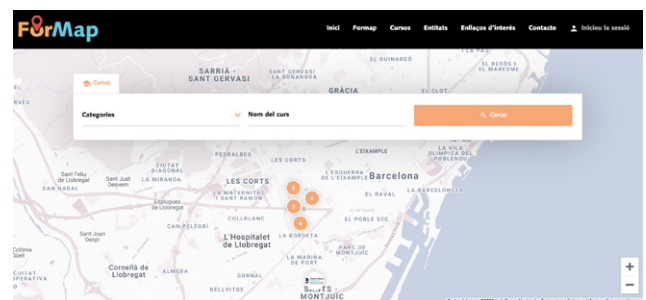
ForMap

Inici Formap Cursos Entitats Enllaços d'interès Contacte Inicieu la sessió

Cursos

Categories

Nom del curs

Cercar

SARRIÀ - SANT GERVASI

SANT GERVASI - LA BONANOVA

EL GUINARDÓ

EL BESÒS I EL MARESME

GRÀCIA

PEDRALBES

LES CORTS

L'EIXAMPLE

Barcelona

Sant Feliu de Llobregat

Sant Joan Despí

CIUTAT DIAGONAL

LES CORTS

LA MATERNITAT I SANT RAMON

Esplugues de Llobregat

CAN VIDALET

COLLBLANC

L'Hospitalet de Llobregat

LA BORDETA

EL POBLE SEC

PARC DE MONTJUÏC

Sant Joan Despí

Cornellà de Llobregat

ALMEDA

GORNAL

SANTS - MONTJUÏC

LA MARINA DE PORT

CAN NADAL

LA SAGRERA

LA BARCELONETA

2

4

3

4

+

−